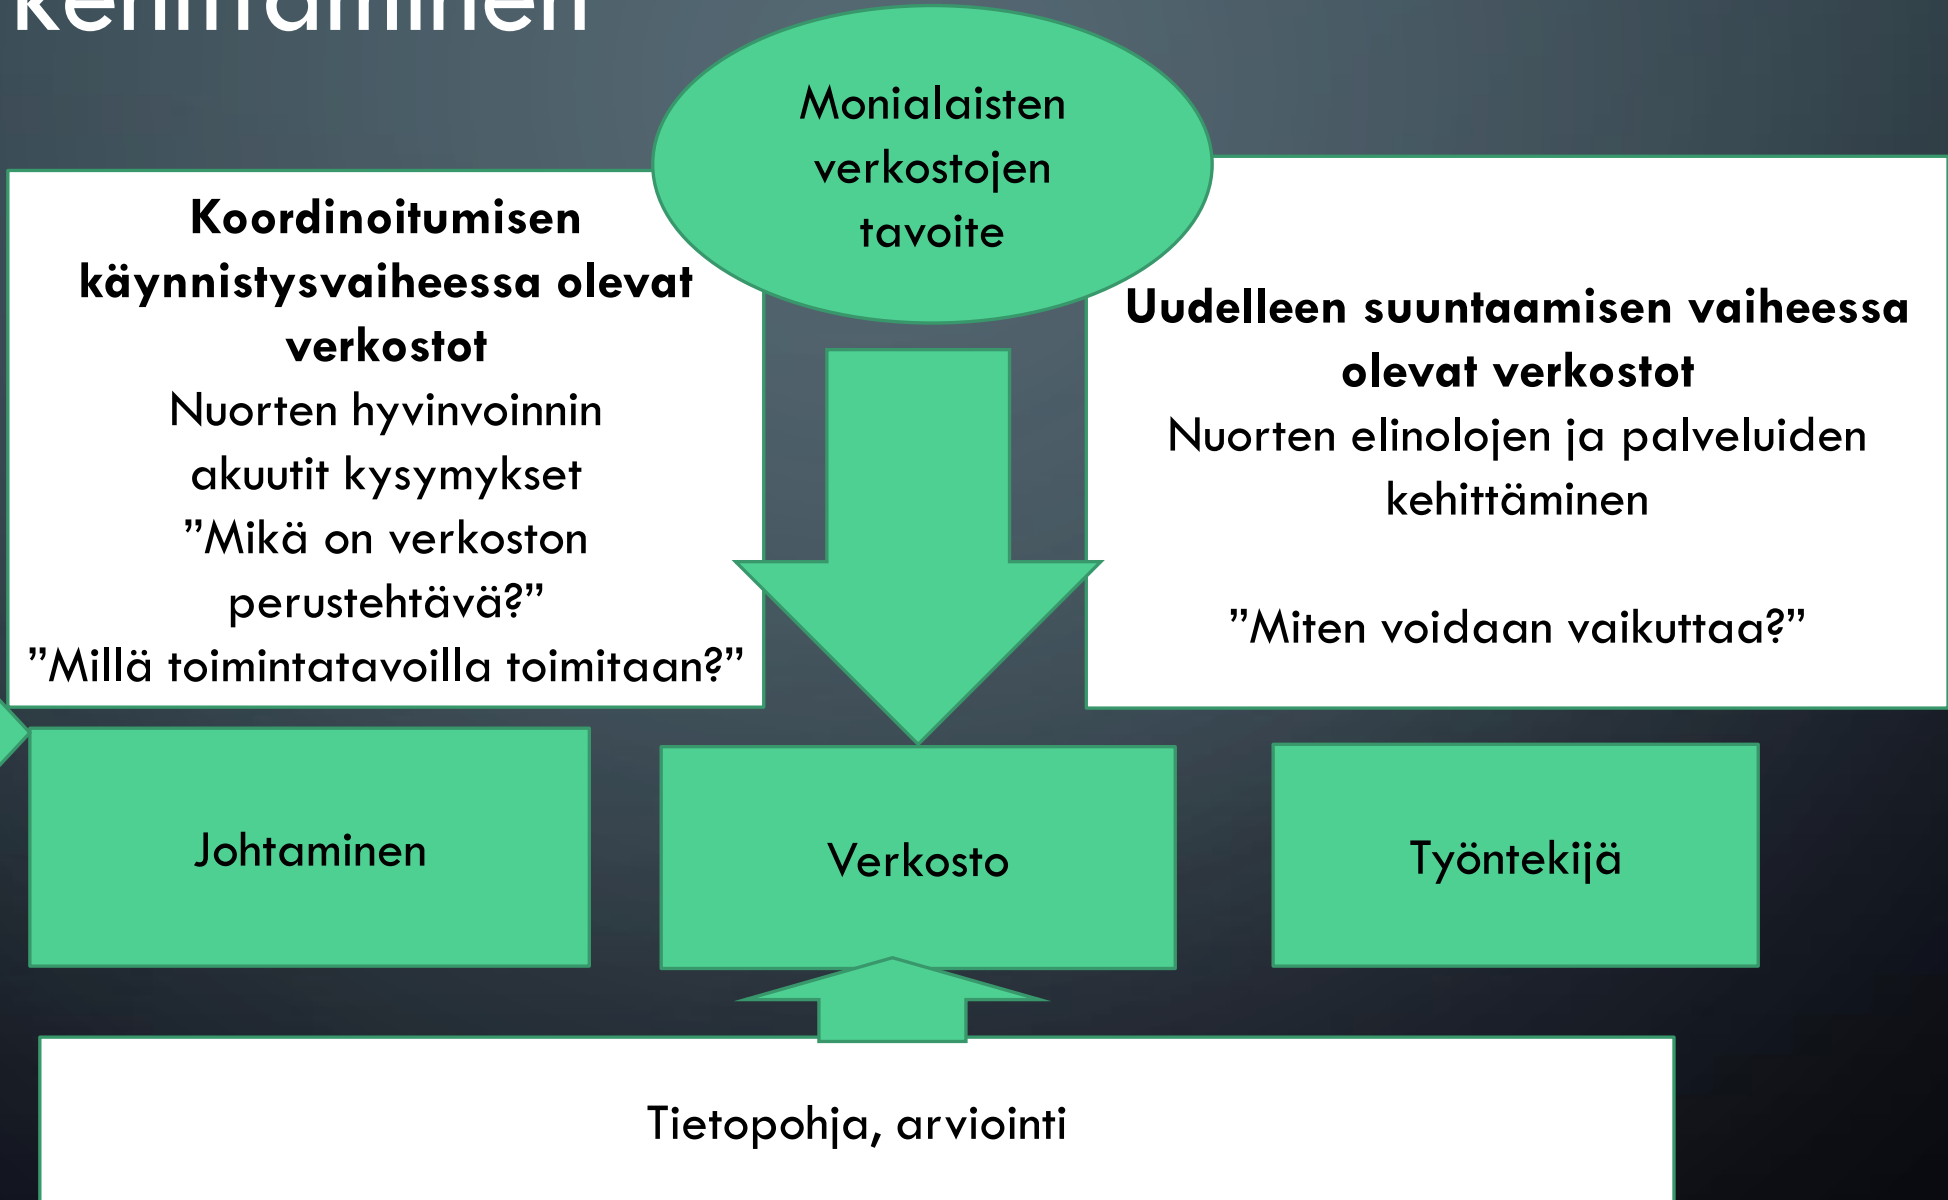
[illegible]

Monialaisten verkostojen tavoite

**Koordinoitumisen käynnistysvaiheessa olevat verkostot**
Nuorten hyvinvoinnin akuutit kysymykset
”Mikä on verkoston perustehtävä?”
”Millä toimintatavoilla toimitaan?”

**Uudelleen suuntaamisen vaiheessa olevat verkostot**
Nuorten elinolojen ja palveluiden kehittäminen

”Miten voidaan vaikuttaa?”

Johtaminen

Verkosto

Työntekijä

Tietopohja, arviointi